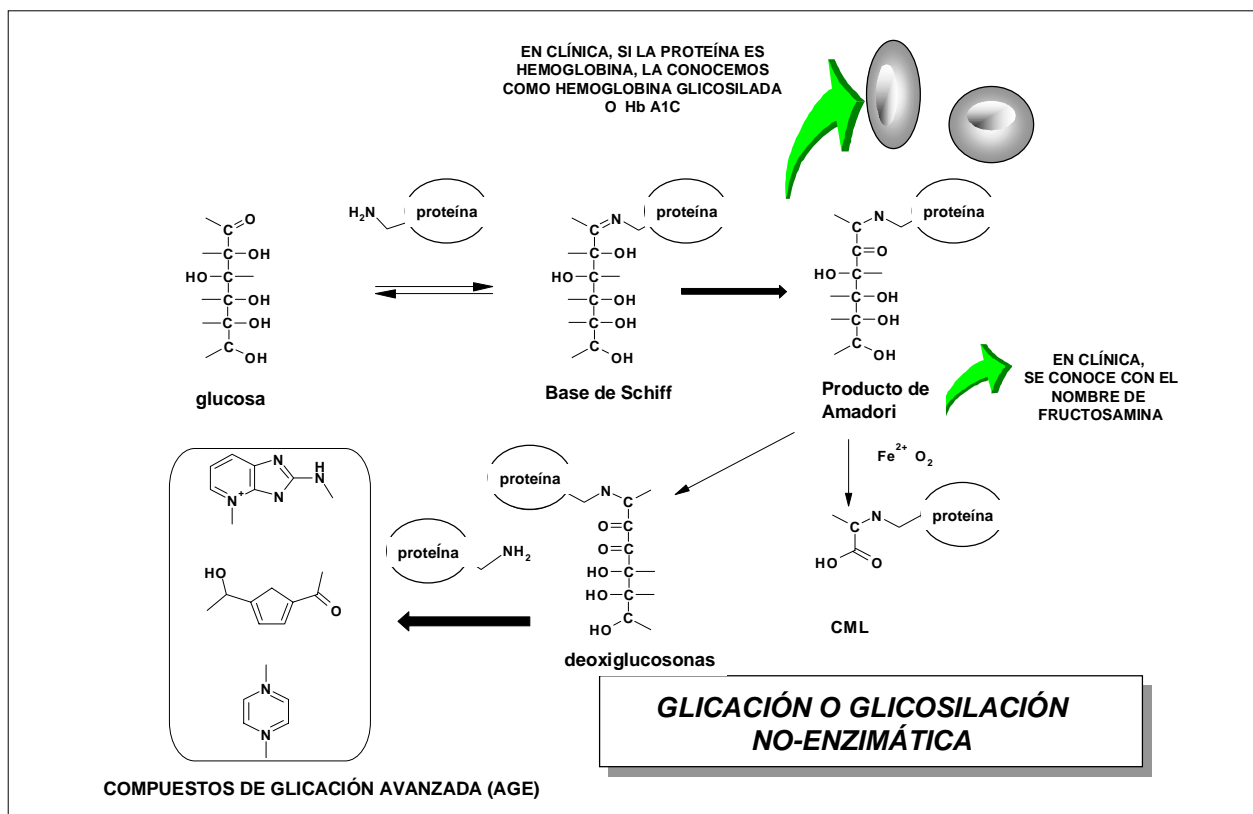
EN CLÍNICA, SI LA PROTEÍNA ES HEMOGLOBINA, LA CONOCEMOS COMO HEMOGLOBINA GLICOSILADA O Hb A1C

C=O
C—OH
HO—C
C—OH
C—OH
C OH

glucosa

$H_2N$ proteína

C=N proteína
C—OH
HO—C
C—OH
C—OH
C OH

Base de Schiff

N proteína
C=O
HO—C
C—OH
C—OH
C OH

Producto de Amadori

EN CLÍNICA, SE CONOCE CON EL NOMBRE DE FRUCTOSAMINA

$Fe^{2+}$ $O_2$

N proteína
HO O

CML

proteína N C
O=C
O=C
HO—C
HO—C
HO C

deoxiglucosonas

proteína $NH_2$

N
$N^+$
N
H

HO
O

N
N

COMPUESTOS DE GLICACIÓN AVANZADA (AGE)

GLICACIÓN O GLICOSILACIÓN NO-ENZIMÁTICA